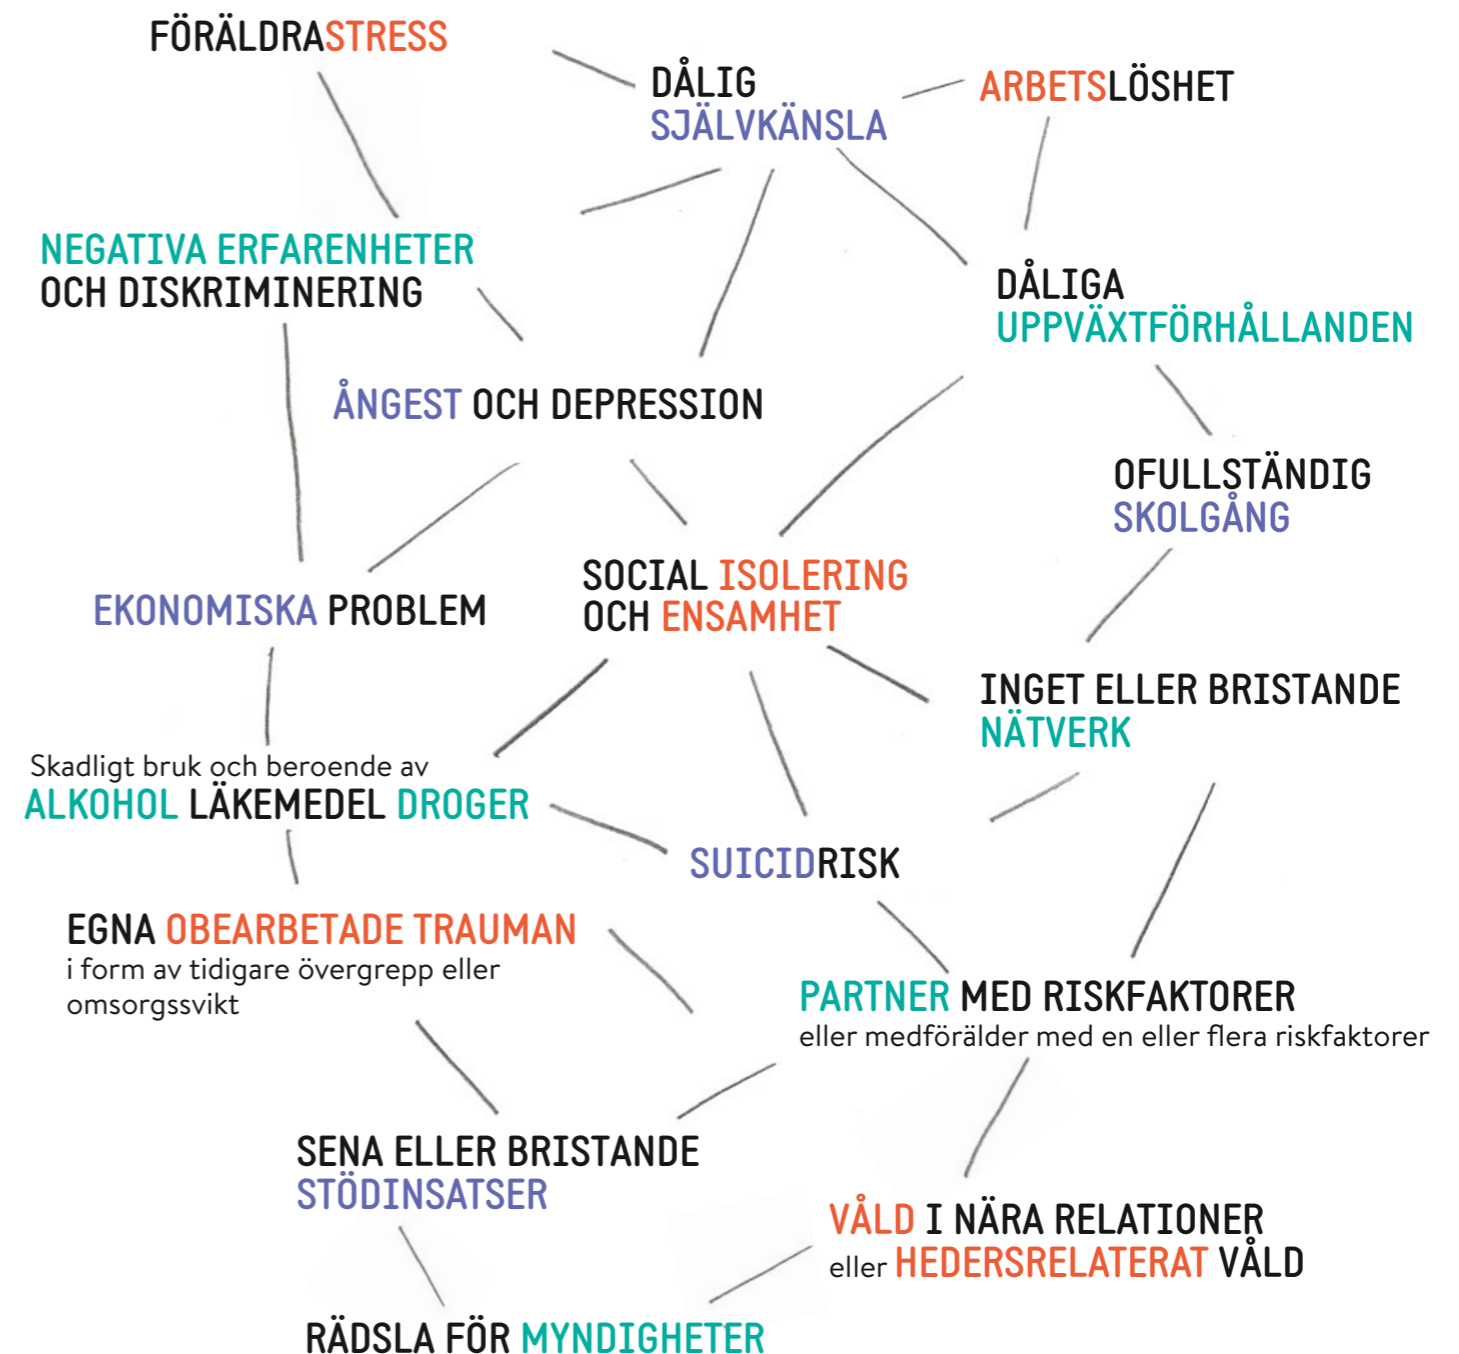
FÖRÄLDRASTRESS

DÅLIG SJÄLVKÄNSLA

ARBETSLÖSHET

NEGATIVA ERFARENHETER OCH DISKRIMINERING

DÅLIGA UPPVÄXTFÖRHÅLLANDEN

ÅNGEST OCH DEPRESSION

OFULLSTÄNDIG SKOLGÅNG

SOCIAL ISOLERING OCH ENSAMHET

EKONOMISKA PROBLEM

INGET ELLER BRISTANDE NÄTVERK

Skadligt bruk och beroende av
ALKOHOL LÄKEMEDEL DROGER

SUICIDRISK

EGNA OBEARBETADE TRAUMAN
i form av tidigare övergrepp eller omsorgssvikt

PARTNER MED RISKFAKTORER
eller medförälder med en eller flera riskfaktorer

SENA ELLER BRISTANDE STÖDINSATSER

VÅLD I NÄRA RELATIONER
eller HEDERSRELATERAT VÅLD

RÄDSLA FÖR MYNDIGHETER